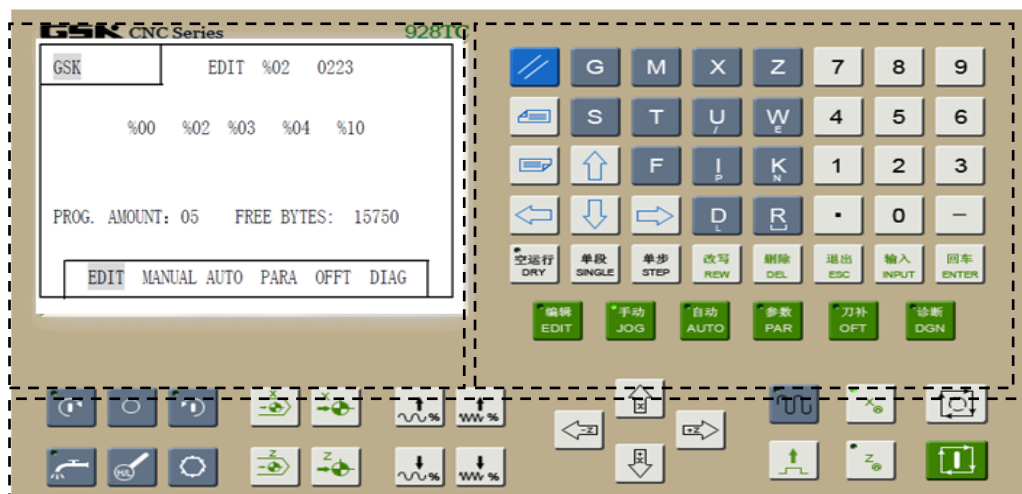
GSK CNC Series 928TC

GSK EDIT %02 0223

%00 %02 %03 %04 %10

PROG. AMOUNT: 05 FREE BYTES: 15750

EDIT MANUAL AUTO PARA OFFT DIAG

G M X Z 7 8 9
S T U W 4 5 6
F I K 1 2 3
P N
D R · 0 −
L

空运行 DRY
单段 SINGLE
单步 STEP
改写 REW
删除 DEL
退出 ESC
输入 INPUT
回车 ENTER

编辑 EDIT
手动 JOG
自动 AUTO
参数 PAR
刀补 OFT
诊断 DGN

%
%
%
%